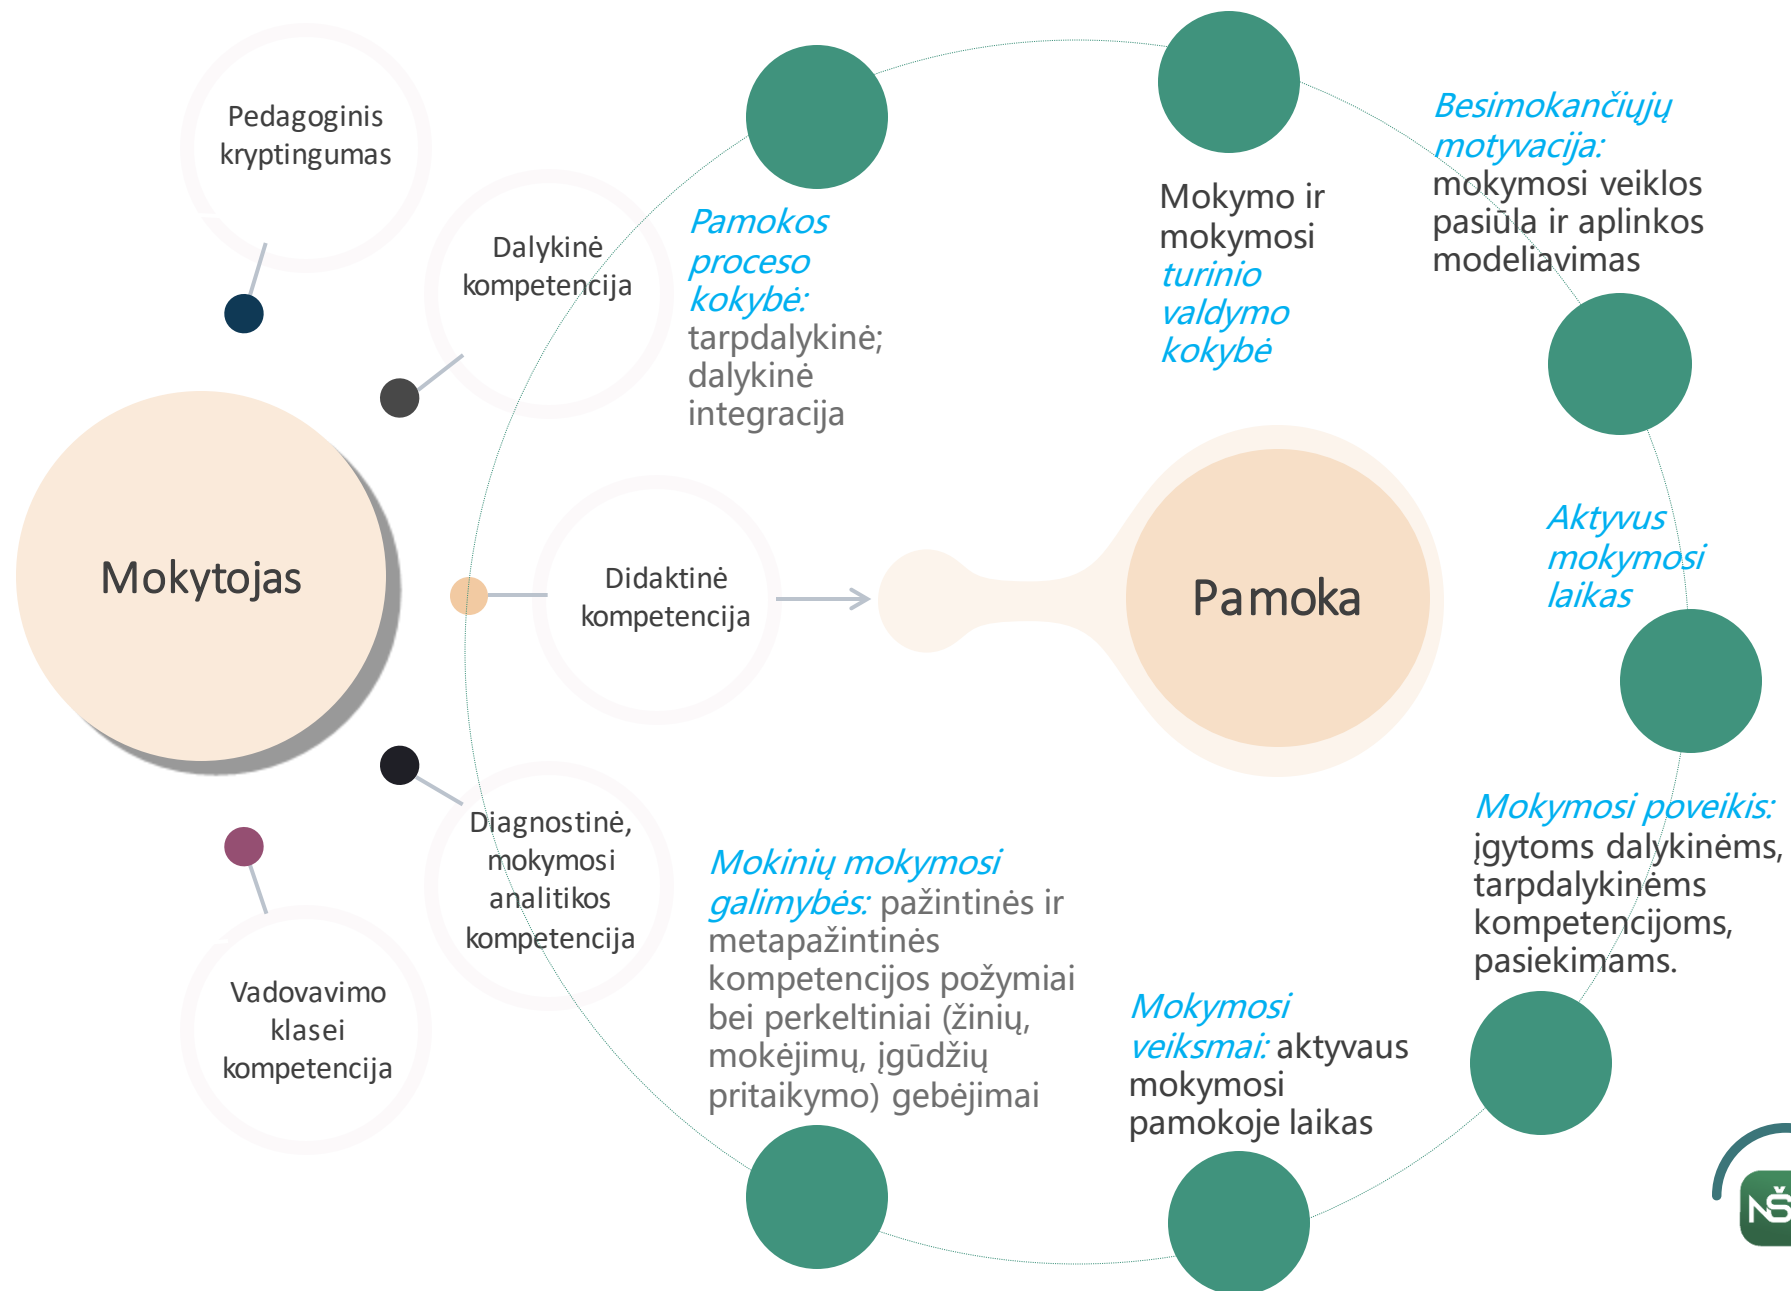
Pedagoginis kryptingumas

Dalykinė kompetencija

Mokytojas

Didaktinė kompetencija

Diagnostinė, mokymosi analitikos kompetencija

Vadovavimo klasei kompetencija

Pamokos proceso kokybė: tarpdalykinė; dalykinė integracija

Mokymo ir mokymosi turinio valdymo kokybė

Besimokančiųjų motyvacija: mokymosi veiklos pasiūla ir aplinkos modeliavimas

Pamoka

Aktyvus mokymosi laikas

Mokymosi poveikis: įgytoms dalykinėms, tarpdalykinėms kompetencijoms, pasiekimams.

Mokinių mokymosi galimybės: pažintinės ir metapažintinės kompetencijos požymiai bei perkeltiniai (žinių, mokėjimų, įgūdžių pritaikymo) gebėjimai

Mokymosi veiksmai: aktyvaus mokymosi pamokoje laikas

NŠ